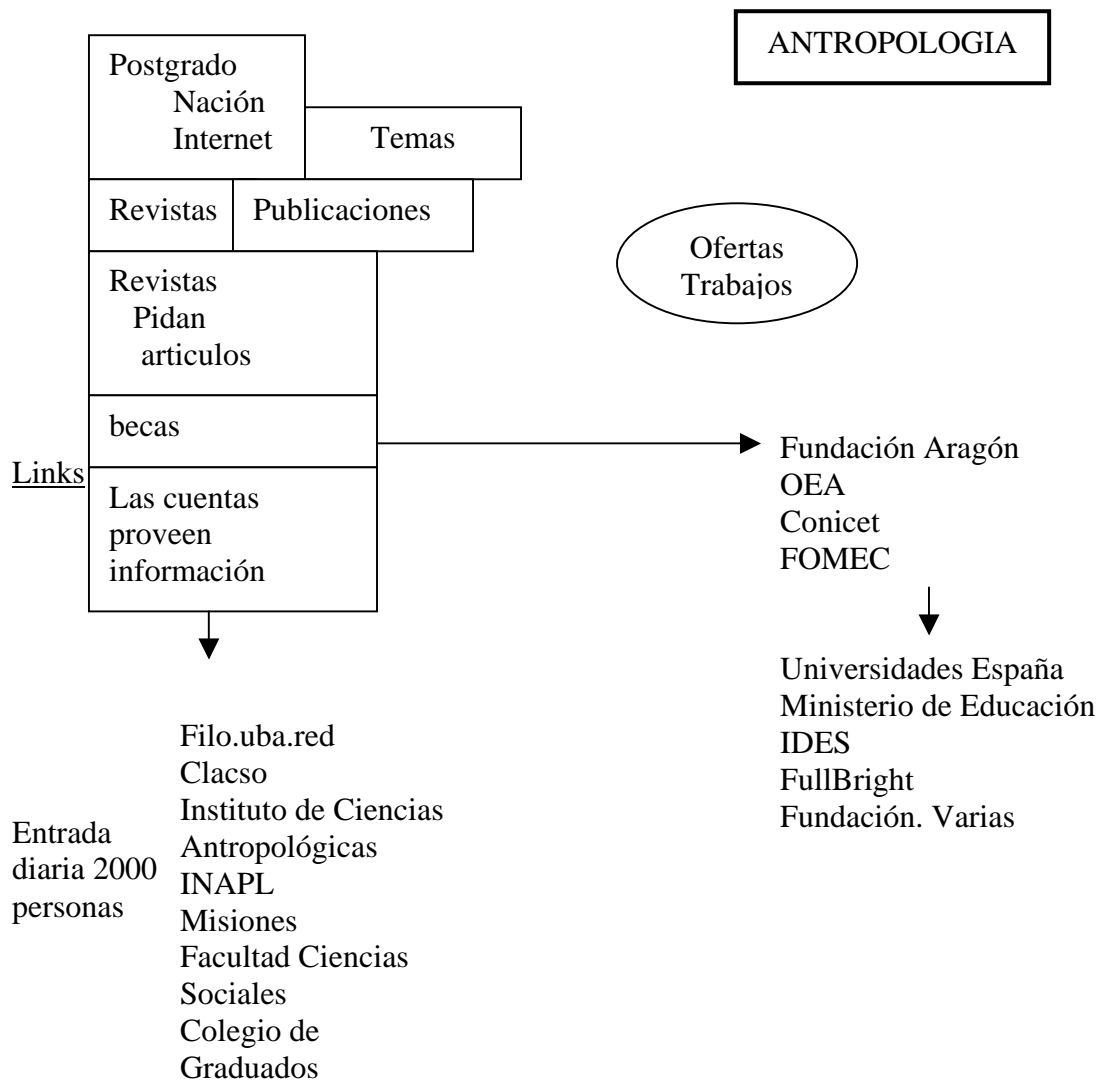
ANTROPOLOGIA

Postgrado
Nación
Internet

Temas

Revistas

Publicaciones

Ofertas
Trabajos

Revistas
Pidan
articulos

becas

Links

Las cuentas
proveen
información

Fundación Aragón
OEA
Conicet
FOMEC

Universidades España
Ministerio de Educación
IDES
FullBright
Fundación. Varias

Entrada
diaria 2000
personas

Filo.uba.red
Clacso
Instituto de Ciencias
Antropológicas
INAPL
Misiones
Facultad Ciencias
Sociales
Colegio de
Graduados